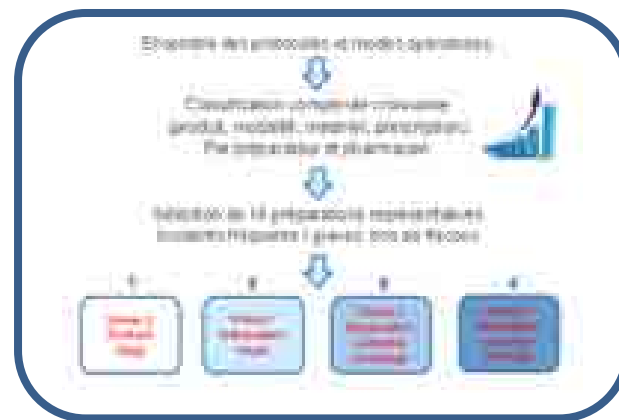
Ensemble des protocoles et modes opératoires

Classification consensuelle (molécule, produit, modalité, matériel, prescription) par préparateur et pharmacien

Sélection de 10 préparations représentatives (incidents fréquents / graves, prix du flacon)

1 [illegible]

2 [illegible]

3 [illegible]

4 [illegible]